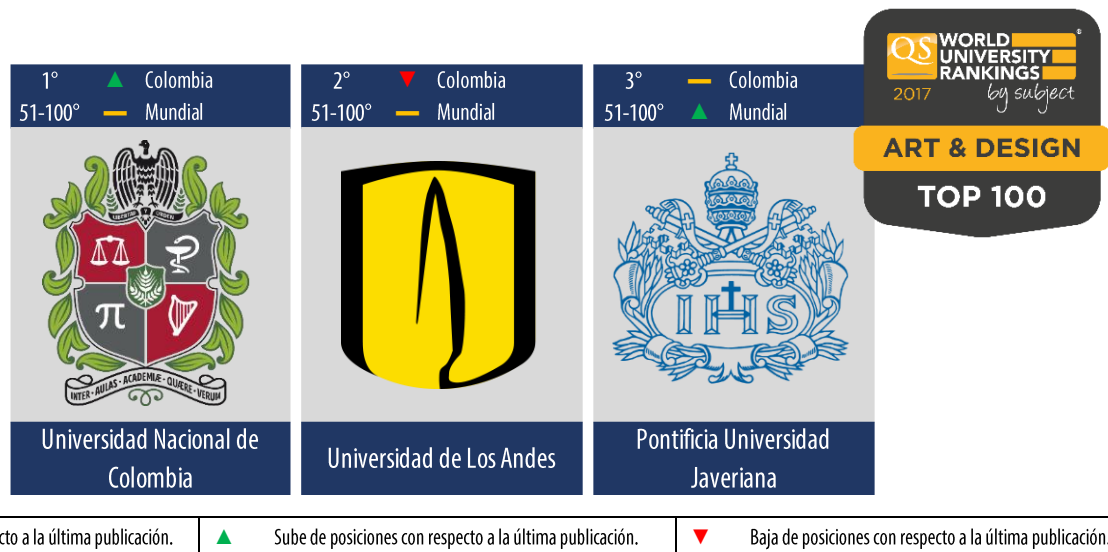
QS WORLD UNIVERSITY RANKINGS 2017 by subject

ART & DESIGN
TOP 100

1° ▲ Colombia
51-100° — Mundial

LIBERTAD Y ORDEN

π

INTER · AULAS · ACADEMIÆ · QUÆRE · VERUM

Universidad Nacional de Colombia

2° ▼ Colombia
51-100° — Mundial

Universidad de Los Andes

3° — Colombia
51-100° ▲ Mundial

IHS

Pontificia Universidad Javeriana

cto a la última publicación. | ▲ Sube de posiciones con respecto a la última publicación. | ▼ Baja de posiciones con respecto a la última publicación.